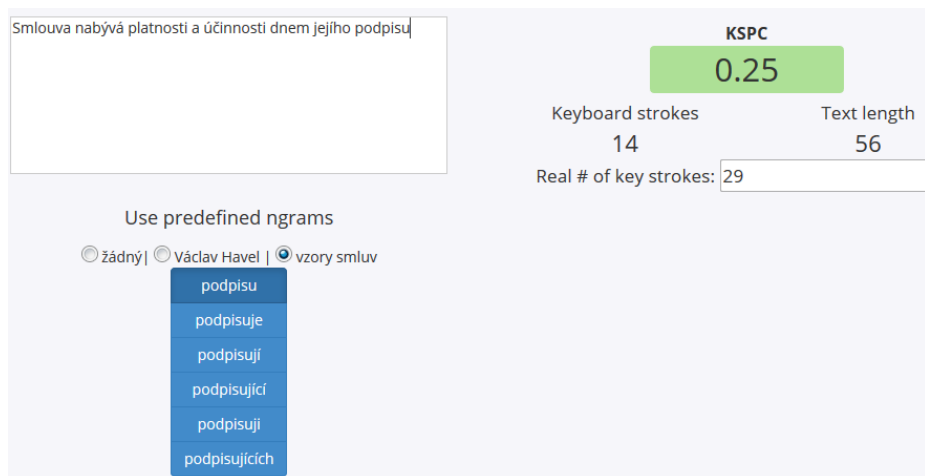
Smlouva nabývá platnosti a účinnosti dnem jejího podpisu

KSPC
0.25

Keyboard strokes
14

Text length
56

Real # of key strokes: 29

Use predefined ngrams

žádný | Václav Havel | vzory smluv

podpisu
podpisuje
podpisují
podpisující
podpisuji
podpisujících